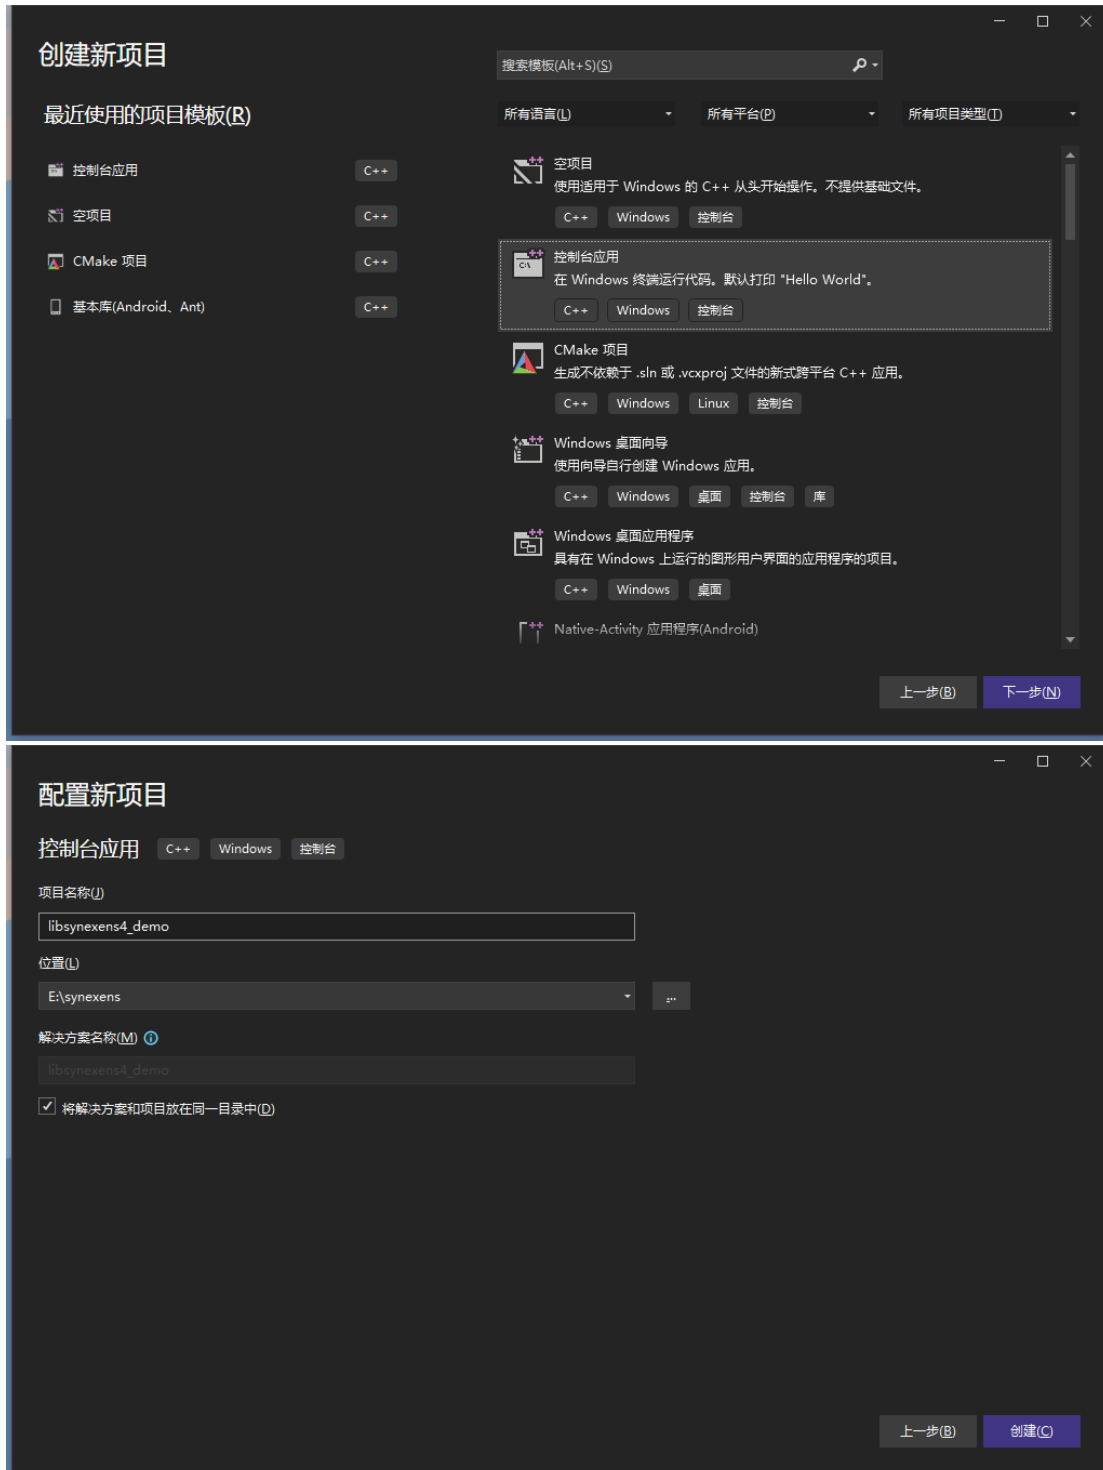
创建新项目

搜索模板(Alt+S)(S)

最近使用的项目模板(R)

所有语言(L) 所有平台(P) 所有项目类型(T)

控制台应用 C++
空项目 C++
CMake 项目 C++
基本库(Android、Ant) C++

空项目
使用适用于 Windows 的 C++ 从头开始操作。不提供基础文件。
C++ Windows 控制台

控制台应用
在 Windows 终端运行代码。默认打印 "Hello World"。
C++ Windows 控制台

CMake 项目
生成不依赖于 .sln 或 .vcxproj 文件的新式跨平台 C++ 应用。
C++ Windows Linux 控制台

Windows 桌面向导
使用向导自行创建 Windows 应用。
C++ Windows 桌面 控制台 库

Windows 桌面应用程序
具有在 Windows 上运行的图形用户界面的应用程序的项目。
C++ Windows 桌面

Native-Activity 应用程序(Android)

上一步(B) 下一步(N)

配置新项目

控制台应用 C++ Windows 控制台

项目名称(J)
libsynexens4_demo

位置(L)
E:\synexens

解决方案名称(M)
libsynexens4_demo

将解决方案和项目放在同一目录中(D)

上一步(B) 创建(C)